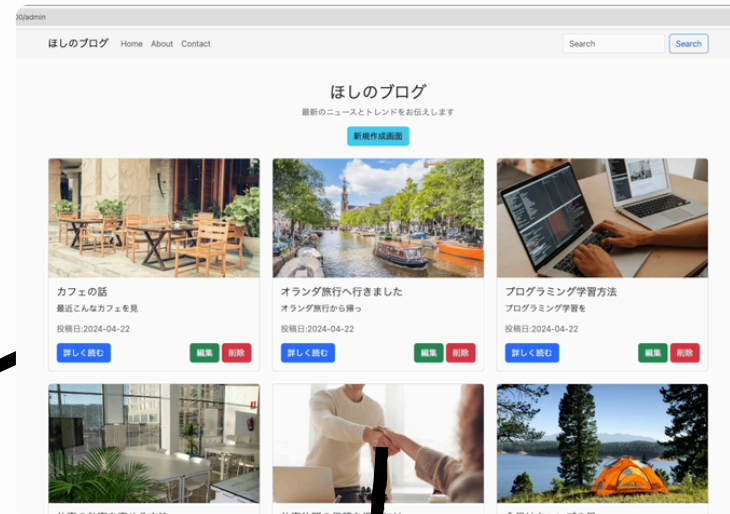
00/admin

ほしのブログ Home About Contact

Search Search

ほしのブログ

最新のニュースとトレンドをお伝えします

新規作成画面

カフェの話

最近こんなカフェを見

投稿日:2024-04-22

詳しく読む 編集 削除

オランダ旅行へ行きました

オランダ旅行から帰っ

投稿日:2024-04-22

詳しく読む 編集 削除

プログラミング学習方法

プログラミング学習を

投稿日:2024-04-22

詳しく読む 編集 削除

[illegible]

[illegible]

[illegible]